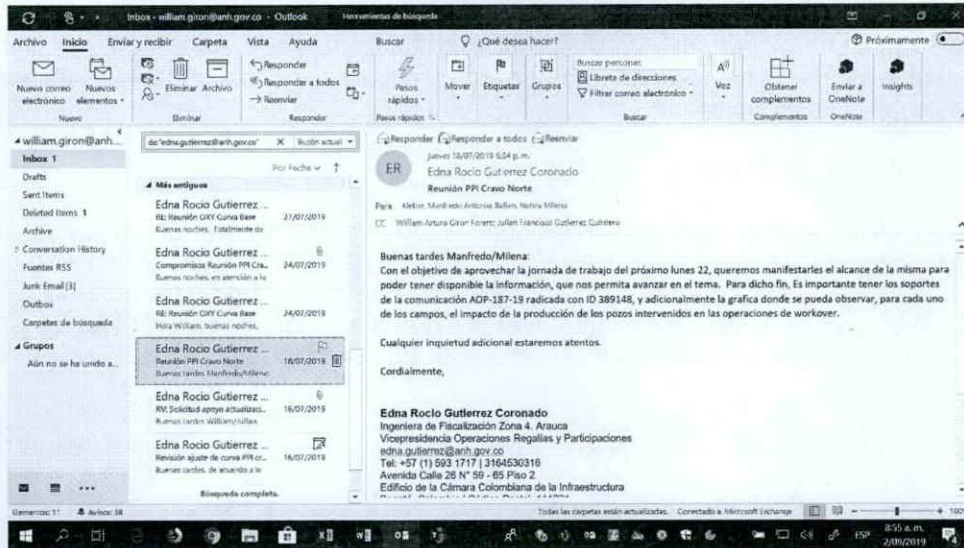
Inbox - william.giron@anh.gov.co - Outlook
Herramientas de búsqueda

Archivo Inicio Enviar y recibir Carpeta Vista Ayuda Buscar ¿Qué desea hacer? Próximamente

Nuevo correo electrónico Nuevos elementos
Nuevo
Eliminar Archivo
Eliminar
Responder Responder a todos Reenviar
Responder
Pasos rápidos
Pasos rápidos
Mover Etiquetas Grupos
Buscar personas
Libreta de direcciones
Filtrar correo electrónico
Buscar
Voz
Obtener complementos
Complementos
Enviar a OneNote
OneNote
Insights

william.giron@anh...
Inbox 1
Drafts
Sent Items
Deleted Items 1
Archive
Conversation History
Fuentes RSS
Junk Email [3]
Outbox
Carpetas de búsqueda
Grupos
Aún no se ha unido a...

de:"edna.gutierrez@anh.gov.co" X Buzón actual
Por Fecha
Más antiguos

Edna Rocio Gutierrez ...
RE: Reunión OXY Curva Base 27/07/2019
Buenas noches, Totalmente de

Edna Rocio Gutierrez ...
Compromisos Reunión PPI Cra... 24/07/2019
Buenas noches, en atención a la

Edna Rocio Gutierrez ...
RE: Reunión OXY Curva Base 24/07/2019
Hola William, buenas noches,

Edna Rocio Gutierrez ...
Reunión PPI Cravo Norte 18/07/2019
Buenas tardes Manfredo/Milena:

Edna Rocio Gutierrez ...
RV: Solicitud apoyo actualizaci... 16/07/2019
Buenas tardes William/Julian

Edna Rocio Gutierrez ...
Revisión ajuste de curva PPI cr... 16/07/2019
Buenas tardes, de acuerdo a lo

Búsqueda completa.

Responder Responder a todos Reenviar
jueves 18/07/2019 6:54 p. m.
ER
Edna Rocio Gutierrez Coronado
Reunión PPI Cravo Norte
Para Kleber; Manfredo Antonio Ballen; Nubia Milena
CC William Arturo Giron Forero; Julian Francisco Gutierrez Quintero

Buenas tardes Manfredo/Milena:
Con el objetivo de aprovechar la jornada de trabajo del próximo lunes 22, queremos manifestarles el alcance de la misma para poder tener disponible la información, que nos permita avanzar en el tema. Para dicho fin, Es importante tener los soportes de la comunicación ADP-187-19 radicada con ID 389148, y adicionalmente la grafica donde se pueda observar, para cada uno de los campos, el impacto de la producción de los pozos intervenidos en las operaciones de workover.

Cualquier inquietud adicional estaremos atentos.

Cordialmente,

Edna Rocio Gutierrez Coronado
Ingeniera de Fiscalización Zona 4. Arauca
Vicepresidencia Operaciones Regalías y Participaciones
edna.gutierrez@anh.gov.co
Tel: +57 (1) 593 1717 | 3164530316
Avenida Calle 26 N° 59 - 65 Piso 2
Edificio de la Cámara Colombiana de la Infraestructura
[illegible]

Elementos: 11 Avisos: 38
Todas las carpetas están actualizadas. Conectado a: Microsoft Exchange
ESP 8:55 a. m. 2/09/2019